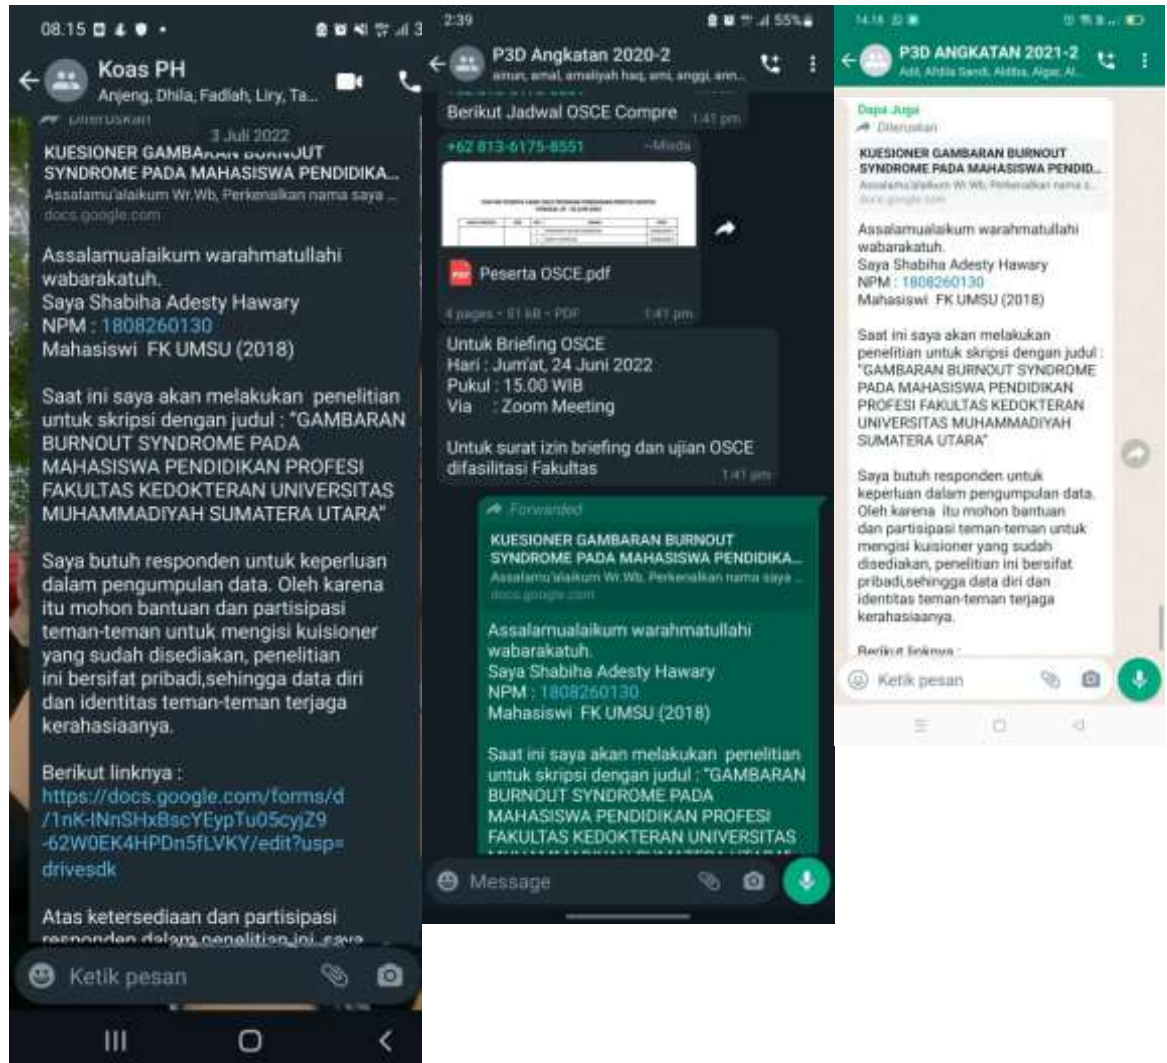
08.15

Koas PH
Anjeng, Dhila, Fadlah, Liry, Ta...

Diteruskan
3 Juli 2022
KUESIONER GAMBARAN BURNOUT SYNDROME PADA MAHASISWA PENDIDIKA...
Assalamu'alaikum Wr.Wb, Perkenalkan nama saya ...
docs.google.com

Assalamualaikum warahmatullahi wabarakatuh.
Saya Shabiha Adesty Hawary
NPM : 1808260130
Mahasiswi FK UMSU (2018)

Saat ini saya akan melakukan penelitian untuk skripsi dengan judul : "GAMBARAN BURNOUT SYNDROME PADA MAHASISWA PENDIDIKAN PROFESI FAKULTAS KEDOKTERAN UNIVERSITAS MUHAMMADIYAH SUMATERA UTARA"

Saya butuh responden untuk keperluan dalam pengumpulan data. Oleh karena itu mohon bantuan dan partisipasi teman-teman untuk mengisi kuisioner yang sudah disediakan, penelitian ini bersifat pribadi,sehingga data diri dan identitas teman-teman terjaga kerahasiaanya.

Berikut linknya :
https://docs.google.com/forms/d/1nK-lNnSHxBscYEypTu05cyjZ9-62W0EK4HPDn5fLVKY/edit?usp=drivesdk

Atas ketersediaan dan partisipasi responden dalam penelitian ini, saya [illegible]

Ketik pesan

2:39 55%

P3D Angkatan 2020-2
aimun, amal, amaliyah haq, ami, anggi, ann...

Berikut Jadwal OSCE Compre 1:41 pm

+62 813-6175-8551 ~Mieda

Peserta OSCE.pdf
4 pages • 51 kB • PDF 1:41 pm

Untuk Briefing OSCE
Hari : Jum'at, 24 Juni 2022
Pukul : 15.00 WIB
Via : Zoom Meeting

Untuk surat izin briefing dan ujian OSCE difasilitasi Fakultas 1:41 pm

Forwarded
KUESIONER GAMBARAN BURNOUT SYNDROME PADA MAHASISWA PENDIDIKA...
Assalamu'alaikum Wr.Wb, Perkenalkan nama saya ...
docs.google.com

Assalamualaikum warahmatullahi wabarakatuh.
Saya Shabiha Adesty Hawary
NPM : 1808260130
Mahasiswi FK UMSU (2018)

Saat ini saya akan melakukan penelitian untuk skripsi dengan judul : "GAMBARAN BURNOUT SYNDROME PADA MAHASISWA PENDIDIKAN PROFESI FAKULTAS KEDOKTERAN UNIVERSITAS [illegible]

Message

14.18

P3D ANGKATAN 2021-2
Adil, Afdila Sandi, Aldiba, Algar, Al...

Dapa Jugo
Diteruskan
KUESIONER GAMBARAN BURNOUT SYNDROME PADA MAHASISWA PENDID...
Assalamu'alaikum Wr.Wb, Perkenalkan nama s...
docs.google.com

Assalamualaikum warahmatullahi wabarakatuh.
Saya Shabiha Adesty Hawary
NPM : 1808260130
Mahasiswi FK UMSU (2018)

Saat ini saya akan melakukan penelitian untuk skripsi dengan judul : "GAMBARAN BURNOUT SYNDROME PADA MAHASISWA PENDIDIKAN PROFESI FAKULTAS KEDOKTERAN UNIVERSITAS MUHAMMADIYAH SUMATERA UTARA"

Saya butuh responden untuk keperluan dalam pengumpulan data. Oleh karena itu mohon bantuan dan partisipasi teman-teman untuk mengisi kuisioner yang sudah disediakan, penelitian ini bersifat pribadi,sehingga data diri dan identitas teman-teman terjaga kerahasiaanya.

Berikut linknya :

Ketik pesan